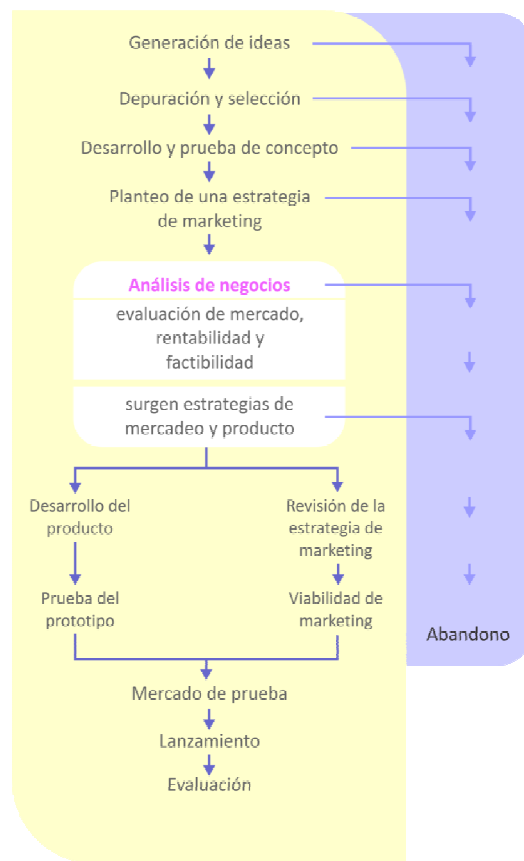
Generación de ideas

Depuración y selección

Desarrollo y prueba de concepto

Planteo de una estrategia de marketing

Análisis de negocios

evaluación de mercado, rentabilidad y factibilidad

surgen estrategias de mercadeo y producto

Desarrollo del producto

Revisión de la estrategia de marketing

Prueba del prototipo

Viabilidad de marketing

Abandono

Mercado de prueba

Lanzamiento

Evaluación